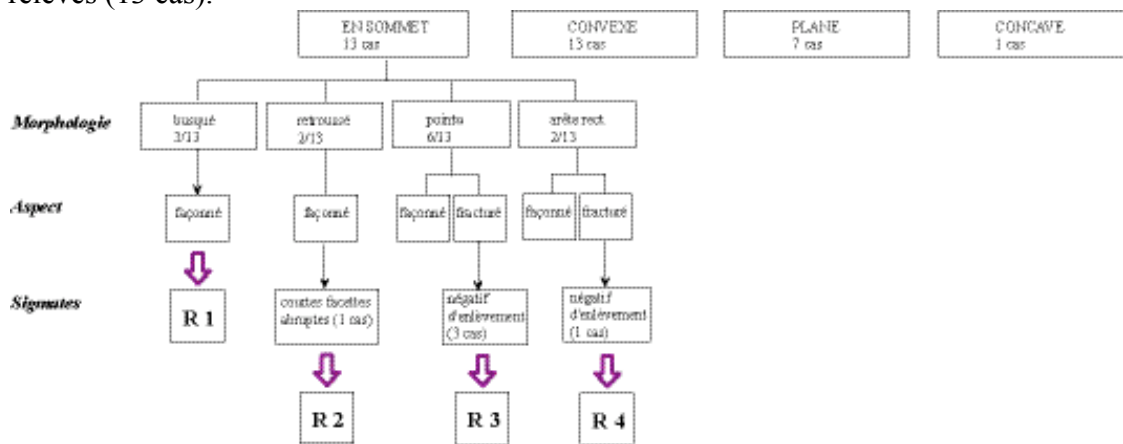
relevés (13 cas).

EN SOMMET
13 cas

CONVEXE
13 cas

PLANE
7 cas

CONCAVE
1 cas

Morphologie

busqué
3/13

retroussé
2/13

pointu
6/13

arête rect.
2/13

Aspect

façonné

façonné

façonné

fracturé

façonné

fracturé

Stigmates

R 1

courtes facettes abruptes (1 cas)

négatif d'enlèvement (3 cas)

négatif d'enlèvement (1 cas)

R 2

R 3

R 4